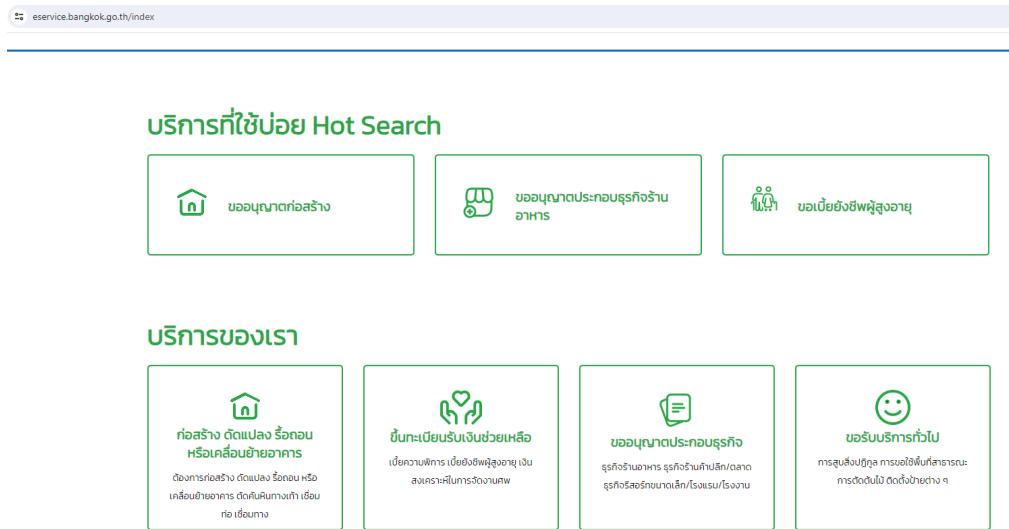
eservice.bangkok.go.th/index

บริการที่ใช้บ่อย Hot Search

ขออนุญาตก่อสร้าง

ขออนุญาตประกอบธุรกิจร้านอาหาร

ขอเบี้ยยังชีพผู้สูงอายุ

บริการของเรา

ก่อสร้าง ดัดแปลง รื้อถอน หรือเคลื่อนย้ายอาคาร

ต้องการก่อสร้าง ดัดแปลง รื้อถอน หรือเคลื่อนย้ายอาคาร ตัดคันหินทางเท้า เชื่อมท่อ เชื่อมทาง

ขึ้นทะเบียนรับเงินช่วยเหลือ

เบี้ยความพิการ เบี้ยยังชีพผู้สูงอายุ เงินสงเคราะห์ในการจัดงานศพ

ขออนุญาตประกอบธุรกิจ

ธุรกิจร้านอาหาร ธุรกิจร้านค้าปลีก/ตลาด ธุรกิจรีสอร์ทขนาดเล็ก/โรงแรม/โรงงาน

ขอรับบริการทั่วไป

การสูบสิ่งปฏิกูล การขอใช้พื้นที่สาธารณะ การตัดต้นไม้ ติดตั้งป้ายต่าง ๆ